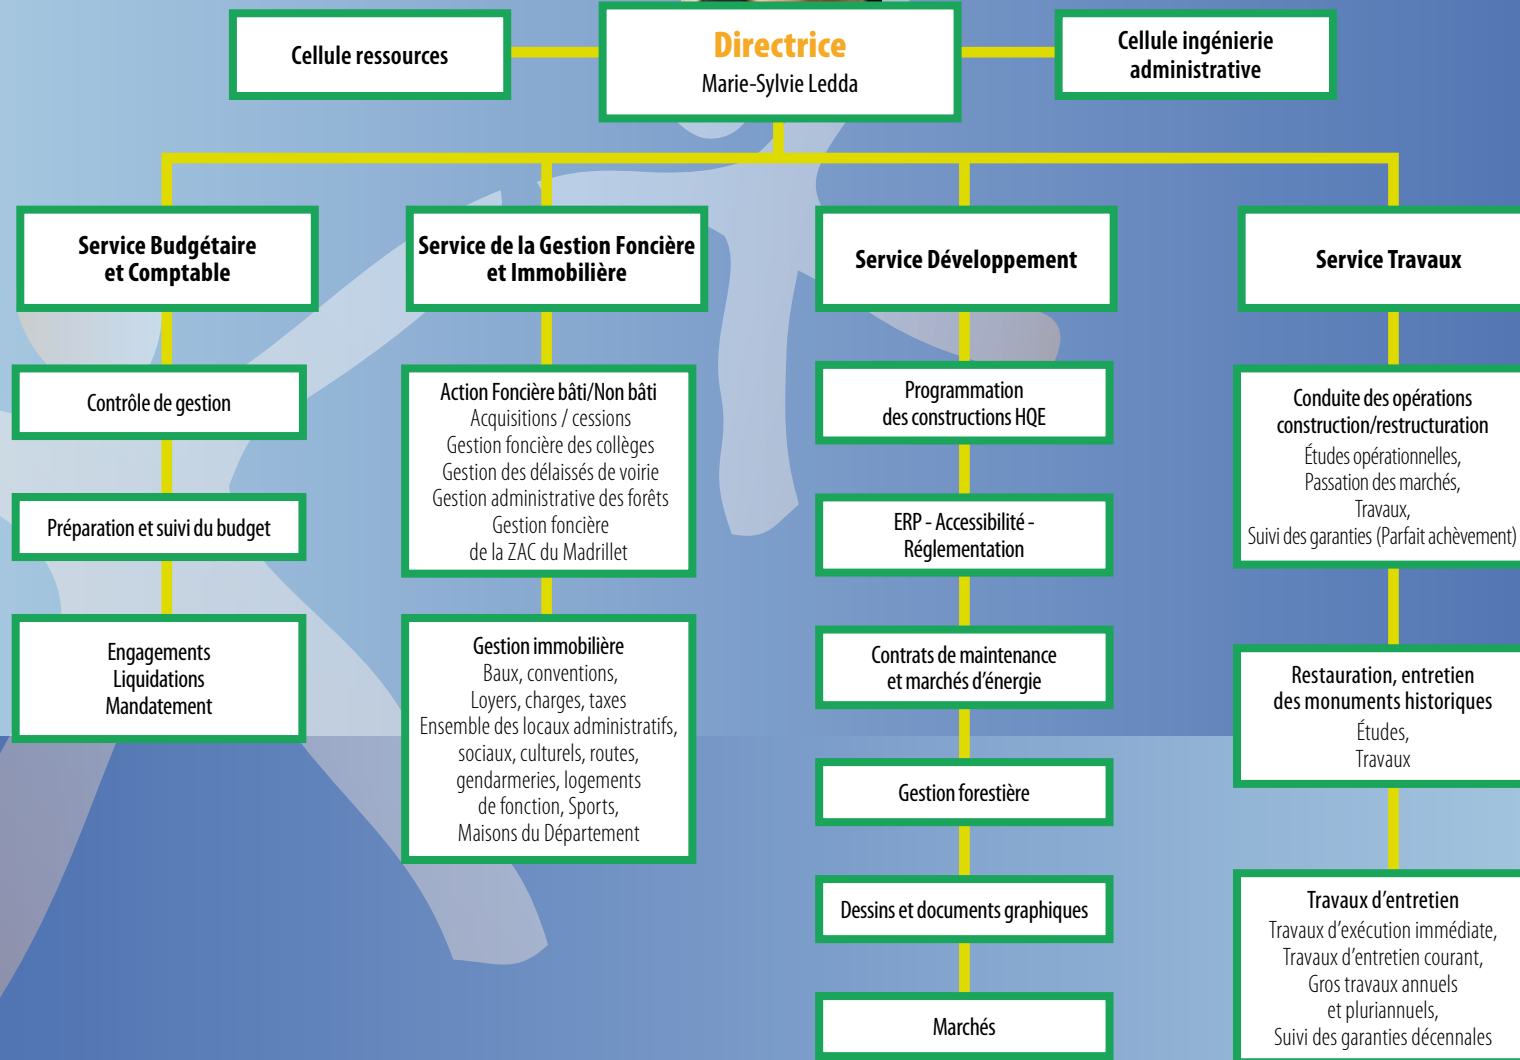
Cellule ressources

Directrice
Marie-Sylvie Ledda

Cellule ingénierie administrative

Service Budgétaire et Comptable

Contrôle de gestion

Préparation et suivi du budget

Engagements
Liquidations
Mandatement

Service de la Gestion Foncière et Immobilière

Action Foncière bâti/Non bâti
Acquisitions / cessions
Gestion foncière des collèges
Gestion des délaissés de voirie
Gestion administrative des forêts
Gestion foncière de la ZAC du Madrillet

Gestion immobilière
Baux, conventions,
Loyers, charges, taxes
Ensemble des locaux administratifs, sociaux, culturels, routes, gendarmeries, logements de fonction, Sports, Maisons du Département

Service Développement

Programmation des constructions HQE

ERP - Accessibilité - Réglementation

Contrats de maintenance et marchés d'énergie

Gestion forestière

Dessins et documents graphiques

Marchés

Service Travaux

Conduite des opérations construction/restructuration
Études opérationnelles,
Passation des marchés,
Travaux,
Suivi des garanties (Parfait achèvement)

Restauration, entretien des monuments historiques
Études,
Travaux

Travaux d'entretien
Travaux d'exécution immédiate,
Travaux d'entretien courant,
Gros travaux annuels et pluriannuels,
Suivi des garanties décennales